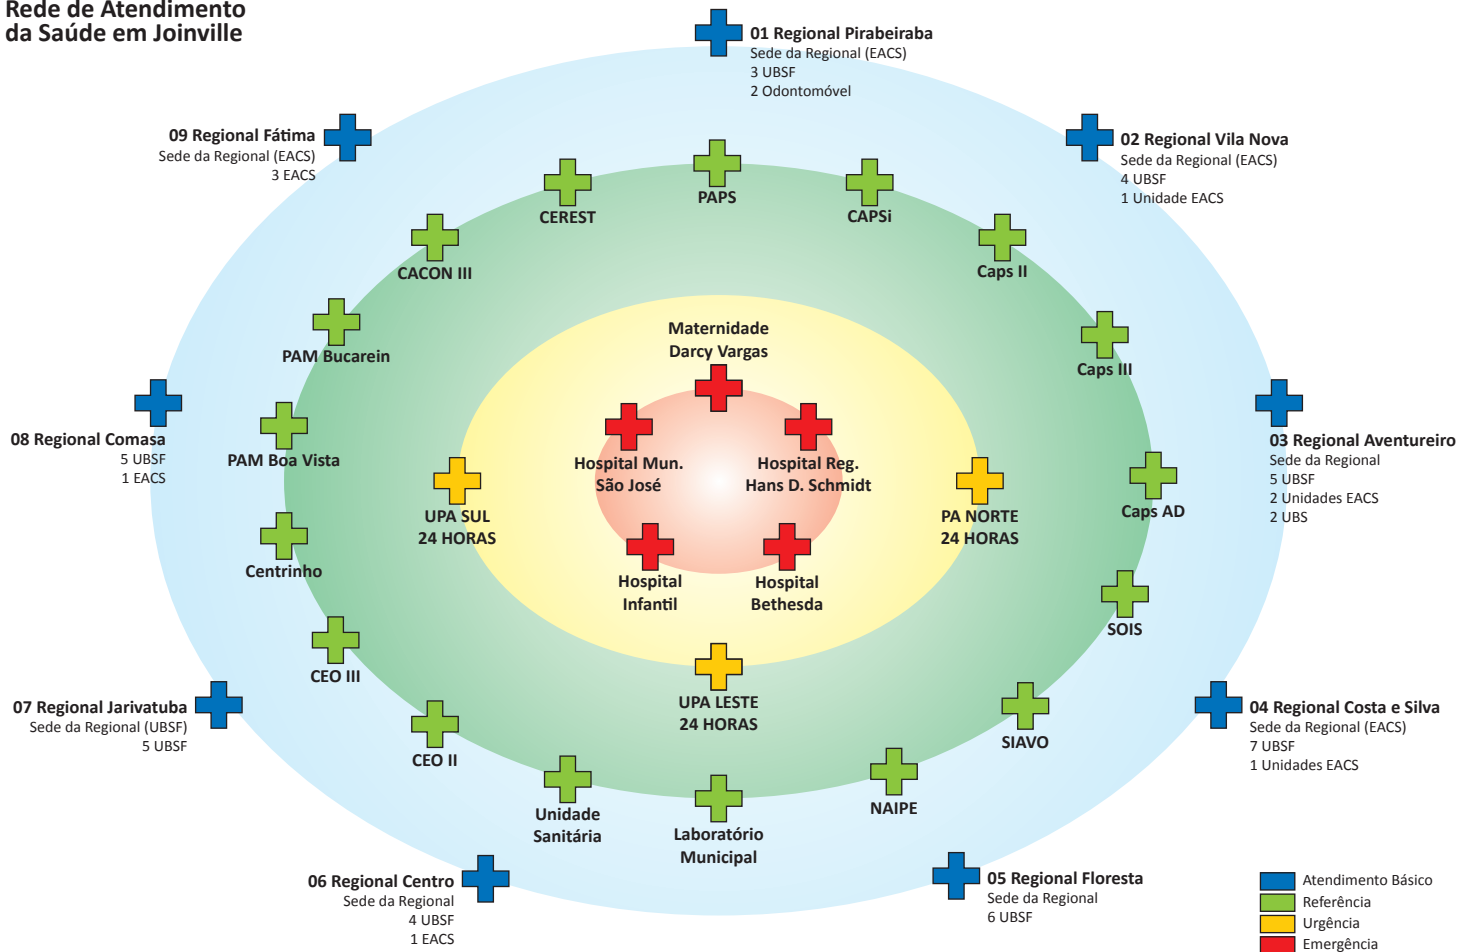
Rede de Atendimento da Saúde em Joinville

01 Regional Pirabeiraba
Sede da Regional (EACS)
3 UBSF
2 Odontomóvel

09 Regional Fátima
Sede da Regional (EACS)
3 EACS

02 Regional Vila Nova
Sede da Regional (EACS)
4 UBSF
1 Unidade EACS

PAPS

CEREST

CAPSi

CACON III

Caps II

PAM Bucarein

Maternidade Darcy Vargas

Caps III

08 Regional Comasa
5 UBSF
1 EACS

PAM Boa Vista

Hospital Mun. São José

Hospital Reg. Hans D. Schmidt

03 Regional Aventureiro
Sede da Regional
5 UBSF
2 Unidades EACS
2 UBS

UPA SUL 24 HORAS

PA NORTE 24 HORAS

Caps AD

Centrinho

Hospital Infantil

Hospital Bethesda

SOIS

CEO III

UPA LESTE 24 HORAS

07 Regional Jarivatuba
Sede da Regional (UBSF)
5 UBSF

04 Regional Costa e Silva
Sede da Regional (EACS)
7 UBSF
1 Unidades EACS

SIAVO

CEO II

NAIPE

Unidade Sanitária

Laboratório Municipal

06 Regional Centro
Sede da Regional
4 UBSF
1 EACS

05 Regional Floresta
Sede da Regional
6 UBSF

Atendimento Básico
Referência
Urgência
Emergência